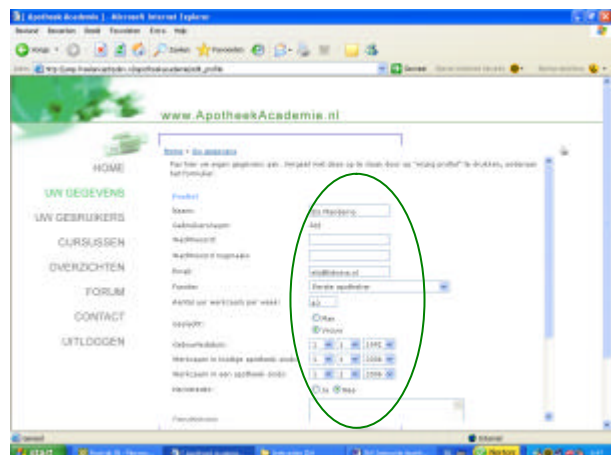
Apotheek Academie | - Microsoft Internet Explorer

www.ApotheekAcademie.nl

HOME
UW GEGEVENS
UW GEBRUIKERS
CURSUSSEN
OVERZICHTEN
FORUM
CONTACT
UITLOGGEN

Home > Uw gegevens

Hier kunt u uw eigen gegevens aanpassen. Vergeet niet deze op te slaan door op "wijzig profiel" te drukken, onderaan het formulier.

Profiel

Naam: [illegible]
Gebruikersnaam: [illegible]
Wachtwoord
Wachtwoord nogmaals
Email: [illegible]
Functie: Eerste apotheker
Aantal uur werkzaam per week: 40
Geslacht: Man Vrouw
Geboortedatum: 1 1 1991
Werkzaam in huidige apotheek sinds: 1 1 2006
Werkzaam in een apotheek sinds: 1 1 2006
Nieuwsbrief: Ja Nee

Omschrijving

Gereed
Internet
start